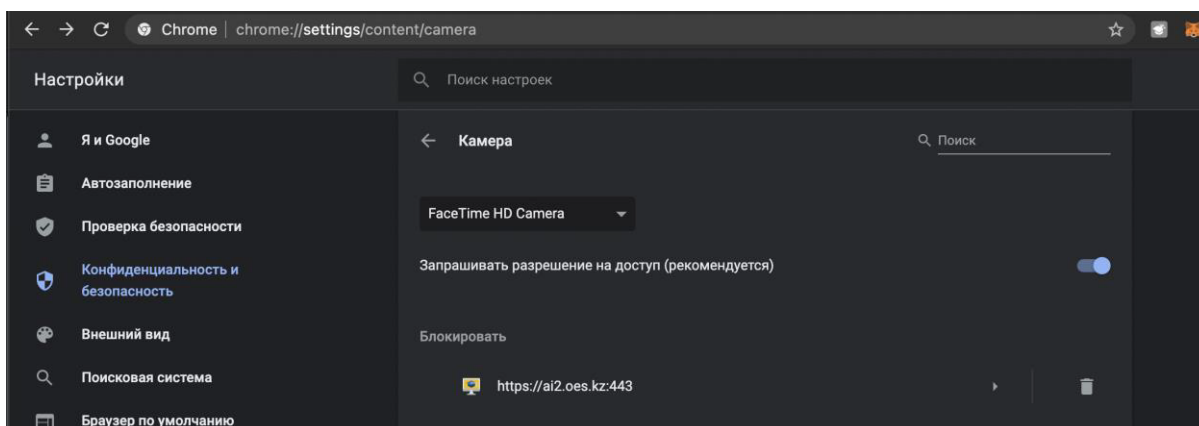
Chrome | chrome://settings/content/camera

Настройки

Поиск настроек

Я и Google
Автозаполнение
Проверка безопасности
Конфиденциальность и безопасность
Внешний вид
Поисковая система
Браузер по умолчанию

Камера

Поиск

FaceTime HD Camera

Запрашивать разрешение на доступ (рекомендуется)

Блокировать

https://ai2.oes.kz:443